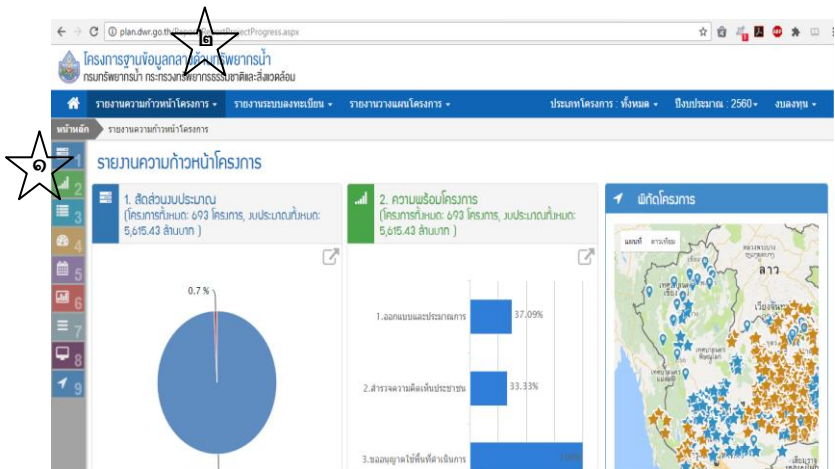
plan.dwr.go.th/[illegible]ProjectProgress.aspx

๒

โครงการฐานข้อมูลกลาง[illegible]พยากรน้ำ
กรมทรัพยากรน้ำ กระทรวงทรัพยากรธรรมชาติและสิ่งแวดล้อม

รายงานความก้าวหน้าโครงการ ▾ รายงานระบบลงทะเบียน ▾ รายงานวางแผนโครงการ ▾ ประเภทโครงการ : ทั้งหมด ▾ ปีงบประมาณ : 2560 ▾ งบลงทุน ▾

หน้าหลัก รายงานความก้าวหน้าโครงการ

๑

1
2
3
4
5
6
7
8
9

รายงานความก้าวหน้าโครงการ

1. สัดส่วนงบประมาณ
(โครงการทั้งหมด: 693 โครงการ, งบประมาณทั้งหมด: 5,615.43 ล้านบาท )

0.7 %

2. ความพร้อมโครงการ
(โครงการทั้งหมด: 693 โครงการ, งบประมาณทั้งหมด: 5,615.43 ล้านบาท )

1.ออกแบบและประมาณการ 37.09%
2.สำรวจความคิดเห็นประชาชน 33.33%
3.ขออนุญาตใช้พื้นที่ดำเนินการ

พิกัดโครงการ

แผนที่ ดาวเทียม
ลาว